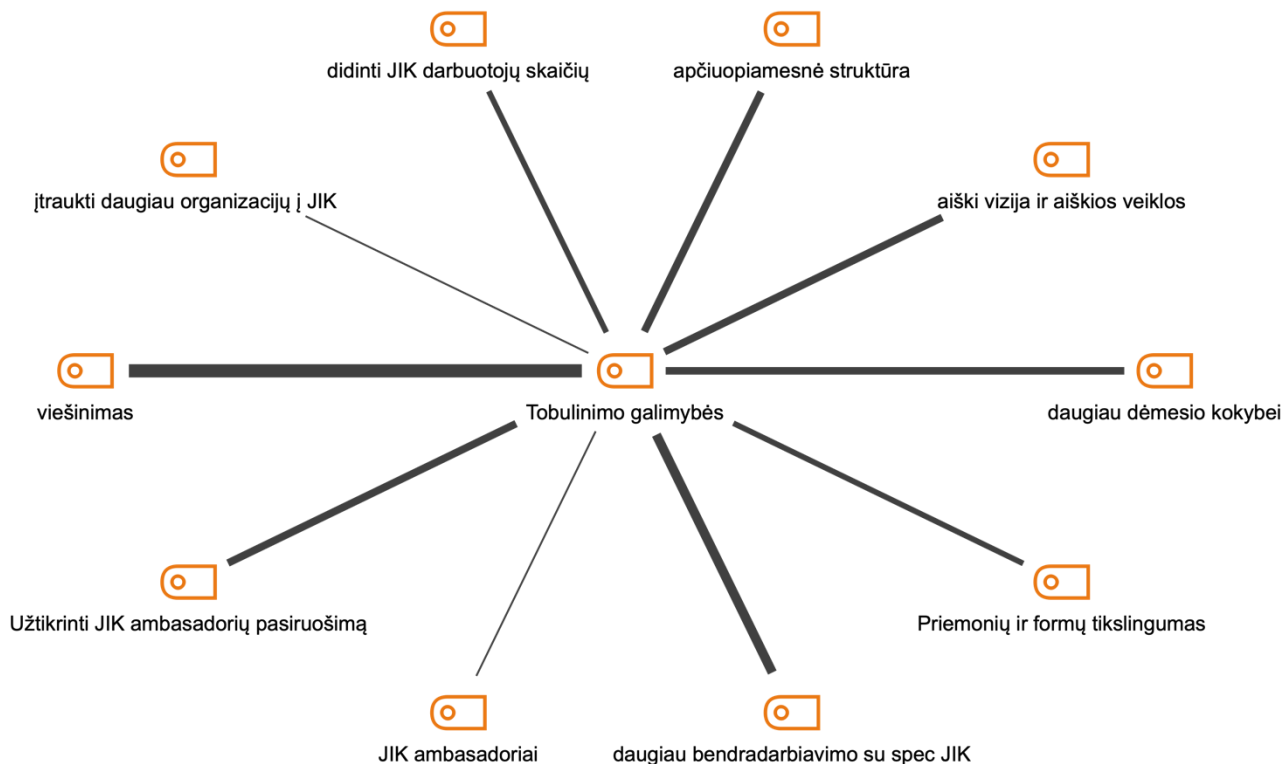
didinti JIK darbuotojų skaičių

apčiuopiamesnė struktūra

įtraukti daugiau organizacijų į JIK

aiški vizija ir aiškios veiklos

viešinimas

Tobulinimo galimybės

daugiau dėmesio kokybei

Užtikrinti JIK ambasadorių pasiruošimą

Priemonių ir formų tikslingumas

JIK ambasadoriai

daugiau bendradarbiavimo su spec JIK